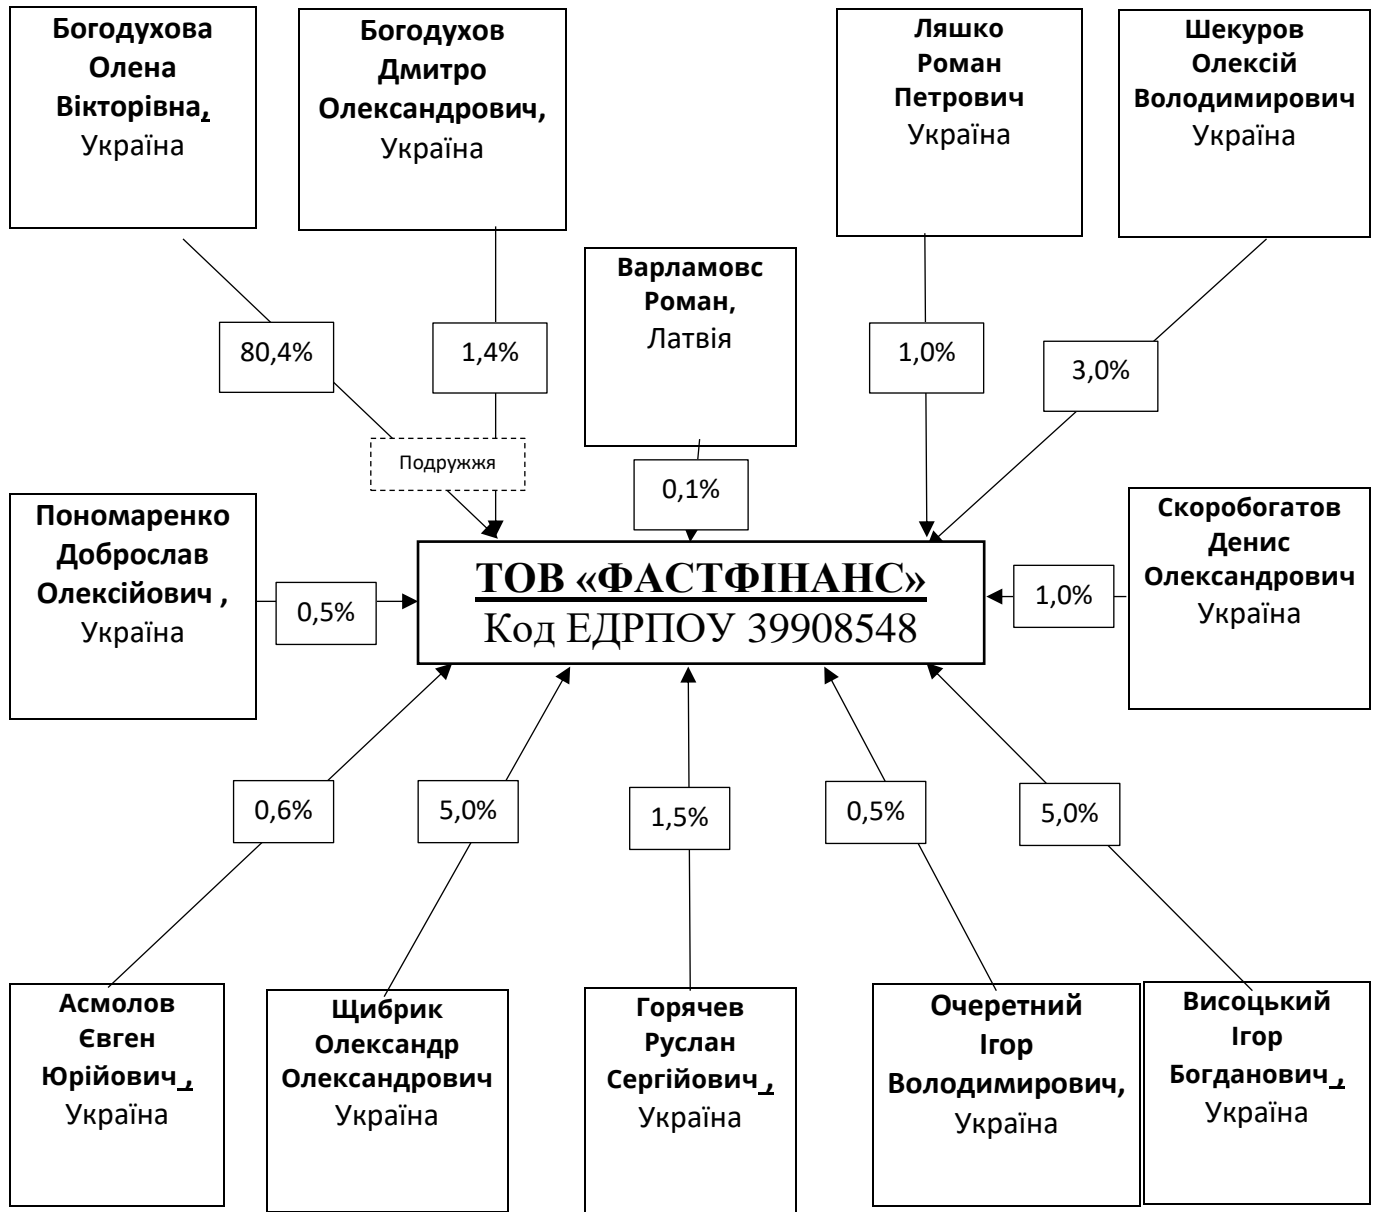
Богодухова Олена Вікторівна, Україна

Богодухов Дмитро Олександрович, Україна

Ляшко Роман Петрович Україна

Шекуров Олексій Володимирович Україна

Варламовс Роман, Латвія

80,4%

1,4%

1,0%

3,0%

Подружжя

0,1%

Пономаренко Доброслав Олексійович , Україна

0,5%

ТОВ «ФАСТФІНАНС»
Код ЕДРПОУ 39908548

1,0%

Скоробогатов Денис Олександрович Україна

0,6%

5,0%

1,5%

0,5%

5,0%

Асмолов Євген Юрійович, Україна

Щибрик Олександр Олександрович Україна

Горячев Руслан Сергійович, Україна

Очеретний Ігор Володимирович, Україна

Висоцький Ігор Богданович, Україна